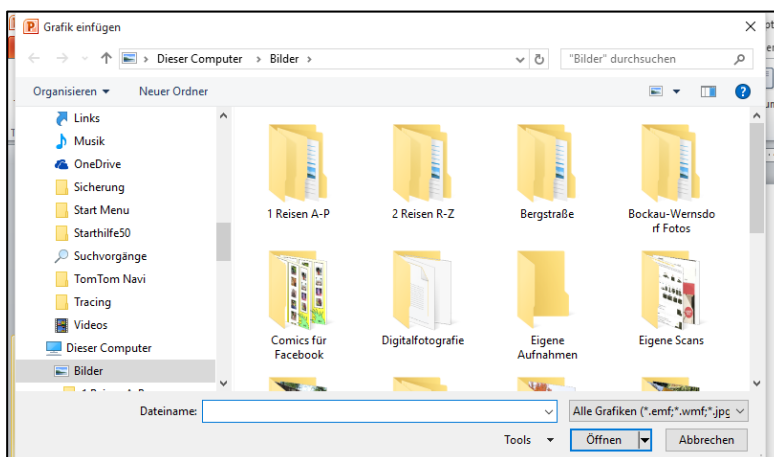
Grafik einfügen

Dieser Computer › Bilder ›

"Bilder" durchsuchen

Organisieren ▾ Neuer Ordner

Links
Musik
OneDrive
Sicherung
Start Menu
Starthilfe50
Suchvorgänge
TomTom Navi
Tracing
Videos
Dieser Computer
Bilder

1 Reisen A-P
2 Reisen R-Z
Bergstraße
Bockau-Wernsdorf Fotos
Comics für Facebook
Digitalfotografie
Eigene Aufnahmen
Eigene Scans

Dateiname:
Alle Grafiken (*.emf;*.wmf;*.jpg
Tools ▾
Öffnen
Abbrechen